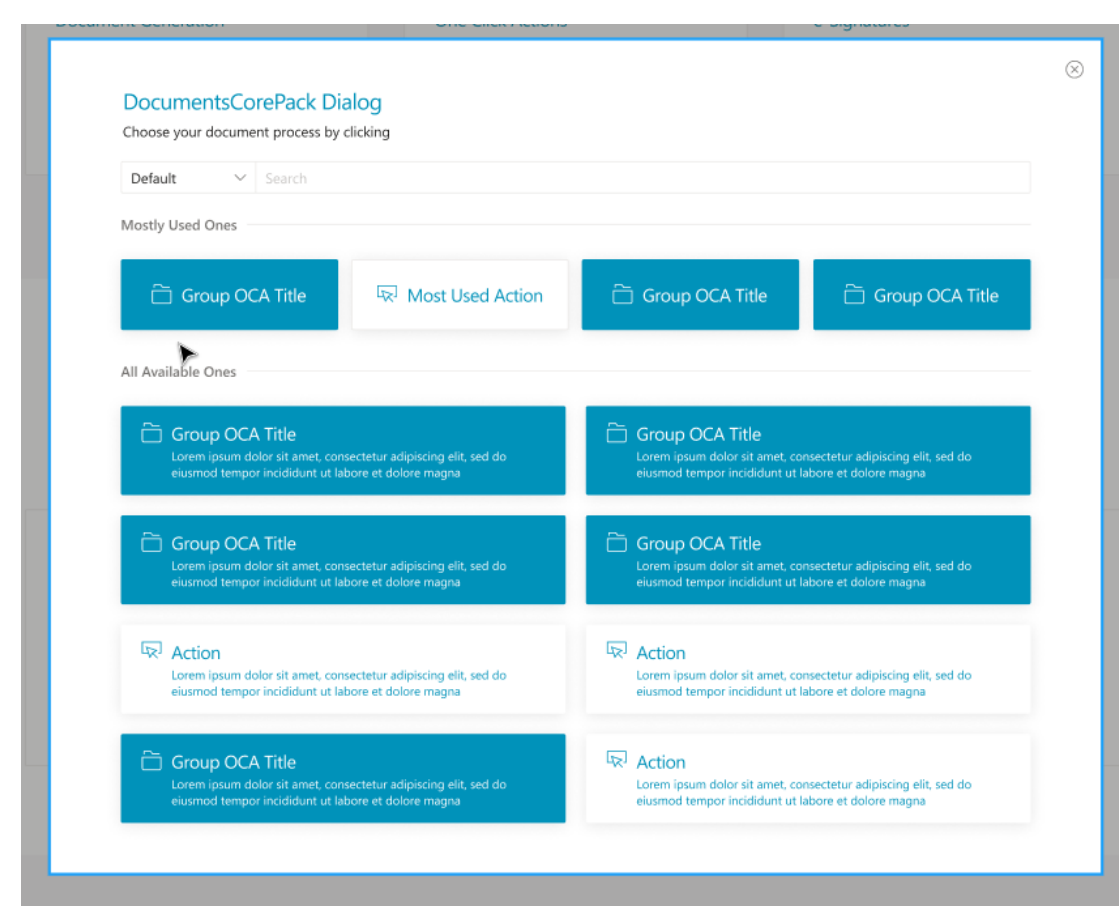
Document Generation One Click Actions e-Signatures

DocumentsCorePack Dialog

Choose your document process by clicking

Default

Search

Mostly Used Ones

Group OCA Title

Most Used Action

Group OCA Title

Group OCA Title

All Available Ones

Group OCA Title
Lorem ipsum dolor sit amet, consectetur adipiscing elit, sed do eiusmod tempor incididunt ut labore et dolore magna

Group OCA Title
Lorem ipsum dolor sit amet, consectetur adipiscing elit, sed do eiusmod tempor incididunt ut labore et dolore magna

Group OCA Title
Lorem ipsum dolor sit amet, consectetur adipiscing elit, sed do eiusmod tempor incididunt ut labore et dolore magna

Group OCA Title
Lorem ipsum dolor sit amet, consectetur adipiscing elit, sed do eiusmod tempor incididunt ut labore et dolore magna

Action
Lorem ipsum dolor sit amet, consectetur adipiscing elit, sed do eiusmod tempor incididunt ut labore et dolore magna

Action
Lorem ipsum dolor sit amet, consectetur adipiscing elit, sed do eiusmod tempor incididunt ut labore et dolore magna

Group OCA Title
Lorem ipsum dolor sit amet, consectetur adipiscing elit, sed do eiusmod tempor incididunt ut labore et dolore magna

Action
Lorem ipsum dolor sit amet, consectetur adipiscing elit, sed do eiusmod tempor incididunt ut labore et dolore magna